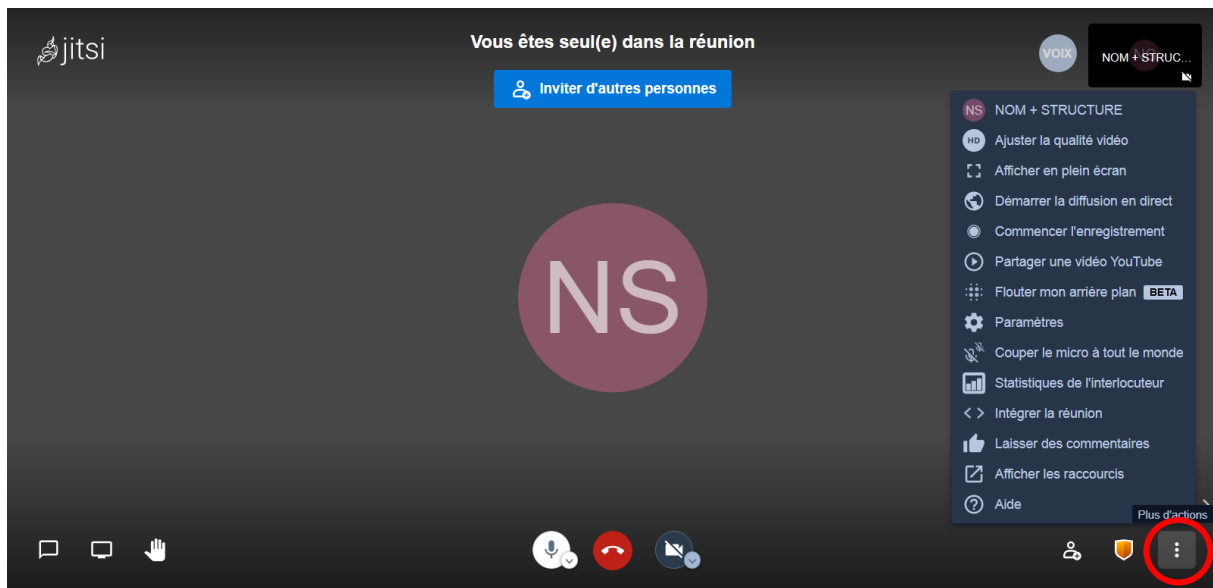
jitsi

Vous êtes seul(e) dans la réunion

Inviter d'autres personnes

VOIX

NS NOM + STRUC...

NS NOM + STRUCTURE
HD Ajuster la qualité vidéo
Afficher en plein écran
Démarrer la diffusion en direct
Commencer l'enregistrement
Partager une vidéo YouTube
Flouter mon arrière plan BETA
Paramètres
Couper le micro à tout le monde
Statistiques de l'interlocuteur
Intégrer la réunion
Laisser des commentaires
Afficher les raccourcis
Aide

NS

Plus d'actions